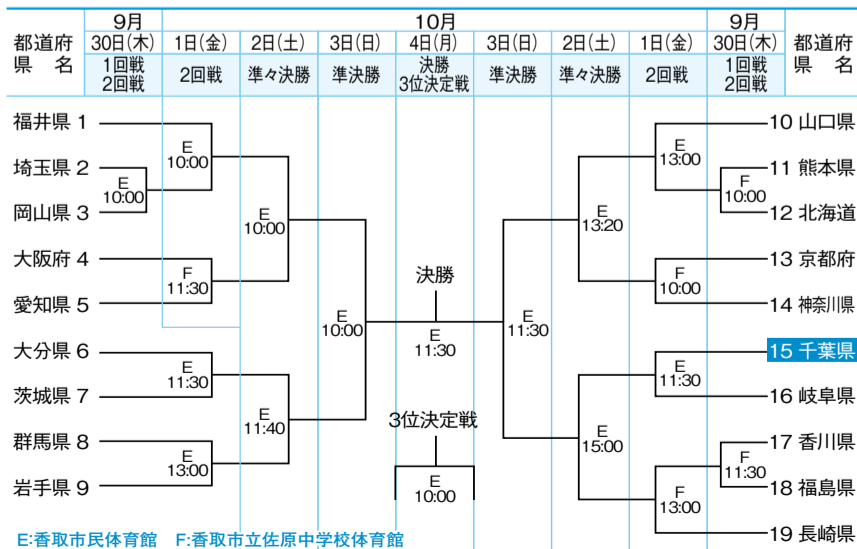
| 都道府県名 | 9月 30日(木) | 10月 1日(金) | 2日(土) | 3日(日) | 4日(月) | 3日(日) | 2日(土) | 1日(金) | 9月 30日(木) | 都道府県名 |
|---|---|---|---|---|---|---|---|---|---|---|
| | 1回戦 2回戦 | 2回戦 | 準々決勝 | 準決勝 | 決勝 3位決定戦 | 準決勝 | 準々決勝 | 2回戦 | 1回戦 2回戦 | |

福井県 1
埼玉県 2
岡山県 3
大阪府 4
愛知県 5
大分県 6
茨城県 7
群馬県 8
岩手県 9

E 10:00
E 10:00
F 11:30
E 11:30
E 13:00
E 10:00
E 11:40
E 10:00

決勝
E 11:30

3位決定戦
E 10:00

E 11:30
E 13:20
E 15:00
E 13:00
F 10:00
E 11:30
F 13:00
F 10:00
F 11:30

10 山口県
11 熊本県
12 北海道
13 京都府
14 神奈川県
15 千葉県
16 岐阜県
17 香川県
18 福島県
19 長崎県

E:香取市民体育館　F:香取市立佐原中学校体育館